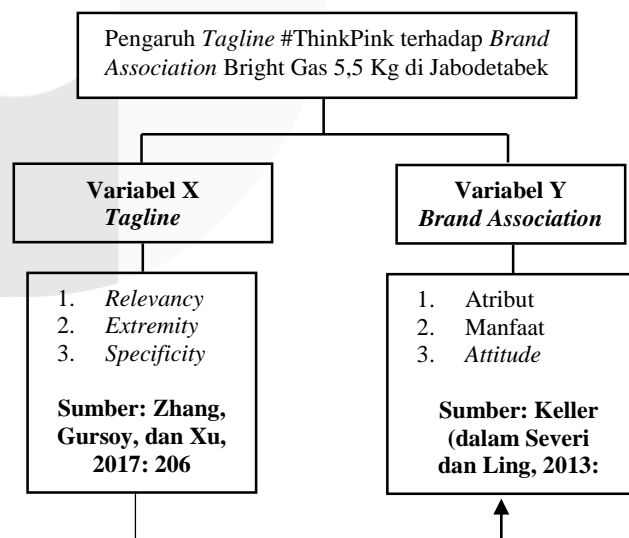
Pengaruh Tagline #ThinkPink terhadap Brand Association Bright Gas 5,5 Kg di Jabodetabek

Variabel X
Tagline

Variabel Y
Brand Association

1. Relevancy
2. Extremity
3. Specificity

Sumber: Zhang, Gursoy, dan Xu, 2017: 206

1. Atribut
2. Manfaat
3. Attitude

Sumber: Keller (dalam Severi dan Ling, 2013: